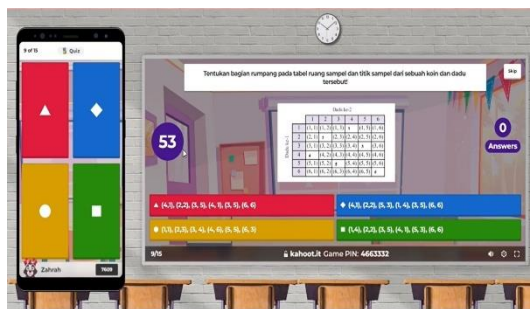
9 of 15 Quiz

Zahrah 7609

Tentukan bagian rumpang pada tabel ruang sampel dan titik sampel dari sebuah koin dan dadu tersebut!

Skip

53

0
Answers

| | 1 | 2 | 3 | 4 | 5 | 6 |
|---|---|---|---|---|---|---|
| 1 | (1,1) | (1,2) | (1,3) | x | (1,5) | (1,6) |
| 2 | (2,1) | x | (2,3) | (2,4) | (2,5) | (2,6) |
| 3 | (3,1) | (3,2) | (3,3) | (3,4) | x | (3,6) |
| 4 | x | (4,2) | (4,3) | (4,4) | (4,5) | (4,6) |
| 5 | (5,1) | (5,2) | x | (5,4) | (5,5) | (5,6) |
| 6 | (6,1) | (6,2) | (6,3) | (6,4) | (6,5) | x |

(4,1), (2,2), (3, 5), (4, 1), (3, 5), (6, 6)

(4,1), (2,2), (5, 3), (1, 4), (3, 5), (6, 6)

(1,1), (2,3), (3, 4), (4, 6), (5, 6), (6, 5)

(1,4), (2,2), (3, 5), (4, 1), (5, 3), (6, 6)

9/15

kahoot.it Game PIN: 4663332